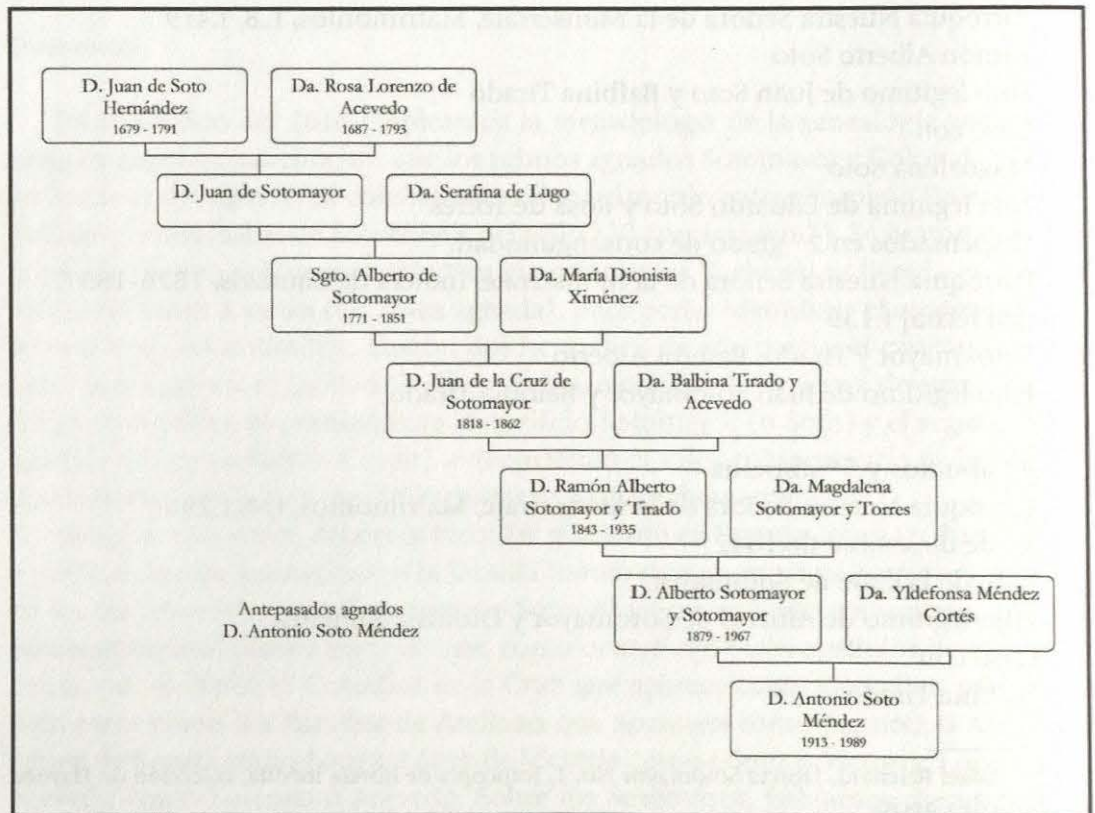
D. Juan de Soto Hernández
1679 - 1791

Da. Rosa Lorenzo de Acevedo
1687 - 1793

D. Juan de Sotomayor

Da. Serafina de Lugo

Sgto. Alberto de Sotomayor
1771 - 1851

Da. María Dionisia Ximénez

D. Juan de la Cruz de Sotomayor
1818 - 1862

Da. Balbina Tirado y Acevedo

D. Ramón Alberto Sotomayor y Tirado
1843 - 1935

Da. Magdalena Sotomayor y Torres

D. Alberto Sotomayor y Sotomayor
1879 - 1967

Da. Yldefonsa Méndez Cortés

Antepasados agnados
D. Antonio Soto Méndez

D. Antonio Soto Méndez
1913 - 1989